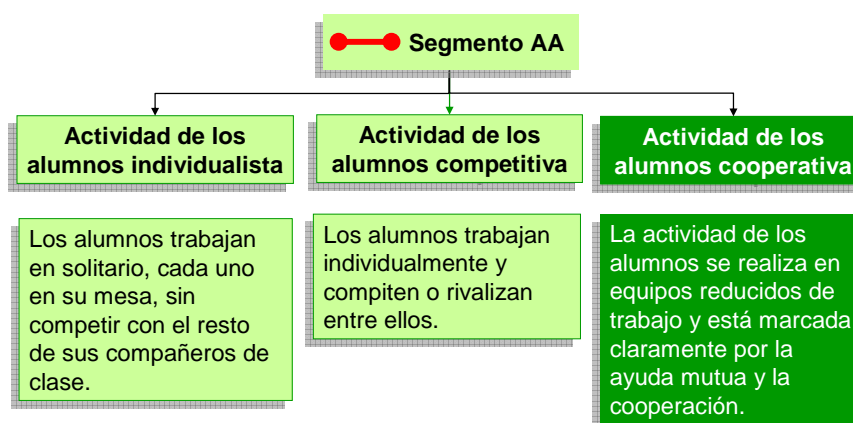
Segmento AA

Actividad de los alumnos individualista

Los alumnos trabajan en solitario, cada uno en su mesa, sin competir con el resto de sus compañeros de clase.

Actividad de los alumnos competitiva

Los alumnos trabajan individualmente y compiten o rivalizan entre ellos.

Actividad de los alumnos cooperativa

La actividad de los alumnos se realiza en equipos reducidos de trabajo y está marcada claramente por la ayuda mutua y la cooperación.